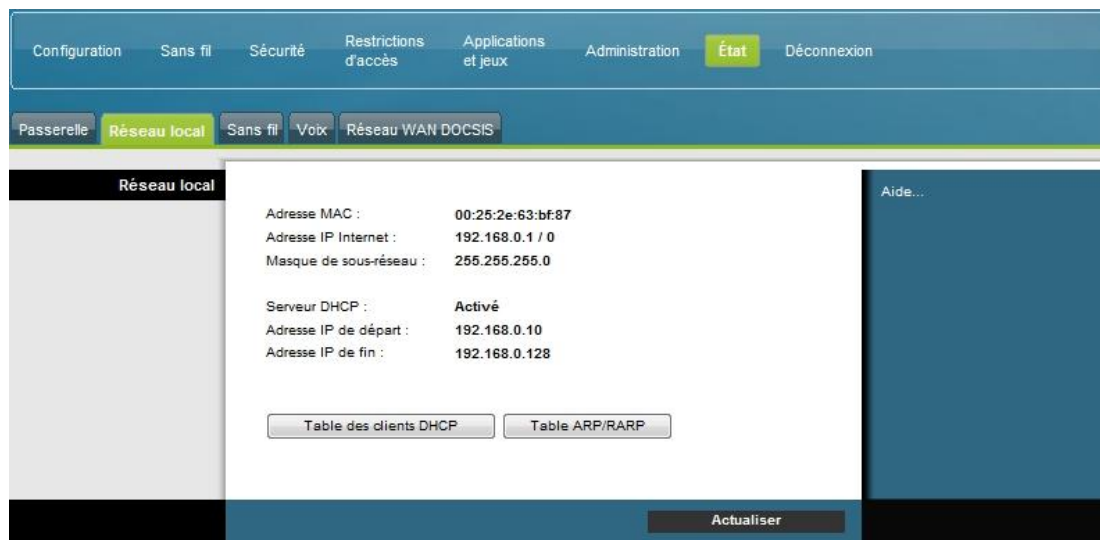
Configuration Sans fil Sécurité Restrictions d'accès Applications et jeux Administration État Déconnexion

Passerelle Réseau local Sans fil Voix Réseau WAN DOCSIS

Réseau local

| | |
|---|---|
| Adresse MAC : | 00:25:2e:63:bf:87 |
| Adresse IP Internet : | 192.168.0.1 / 0 |
| Masque de sous-réseau : | 255.255.255.0 |
| Serveur DHCP : | Activé |
| Adresse IP de départ : | 192.168.0.10 |
| Adresse IP de fin : | 192.168.0.128 |

Table des clients DHCP Table ARP/RARP

Aide...

Actualiser